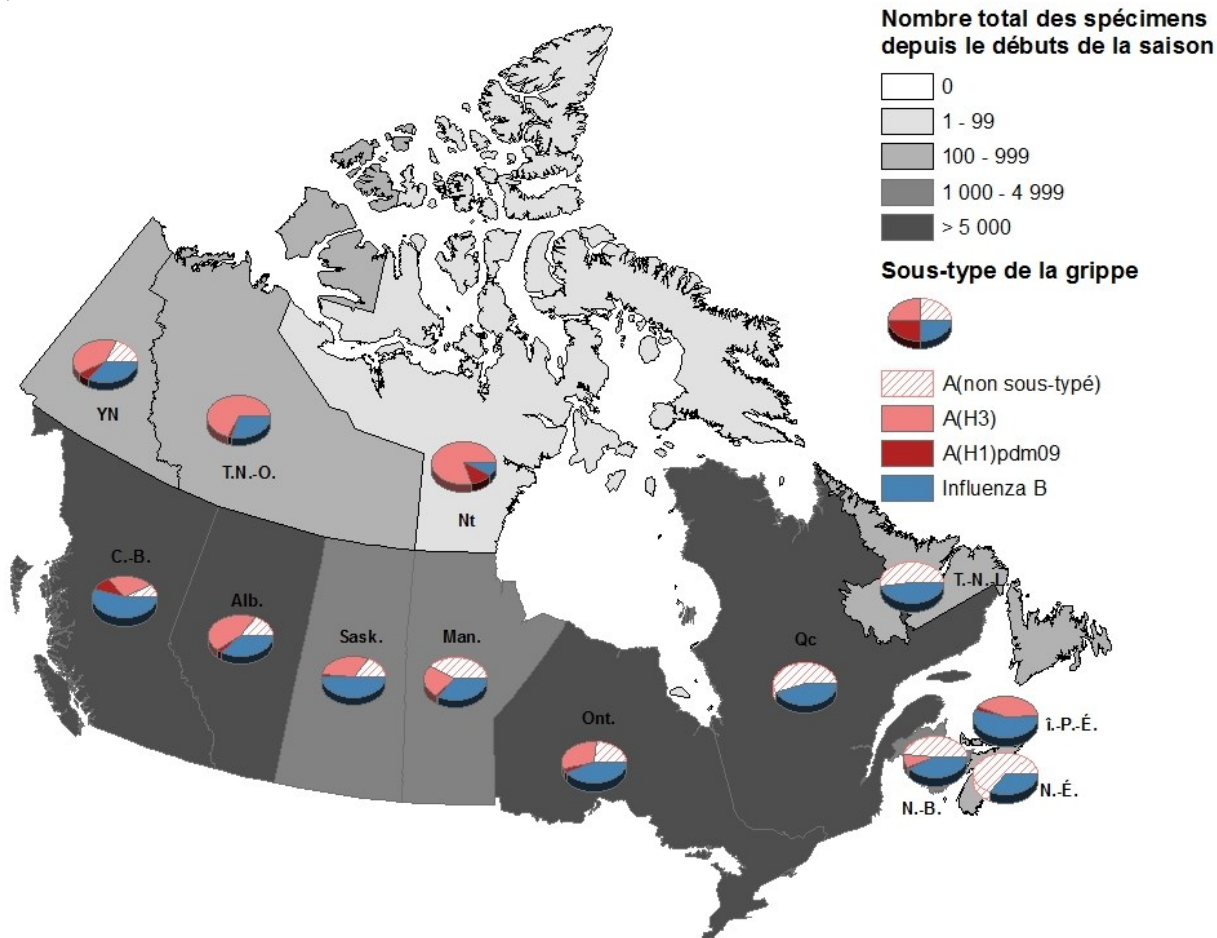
Nombre total des spécimens depuis le débuts de la saison

0
1 - 99
100 - 999
1 000 - 4 999
> 5 000

Sous-type de la grippe

A(non sous-typé)
A(H3)
A(H1)pdm09
Influenza B

YN
T.N.-O.
Nt
C.-B.
Alb.
Sask.
Man.
Ont.
Qc
T.-N.-L.
Î.-P.-É.
N.-B.
N.-É.